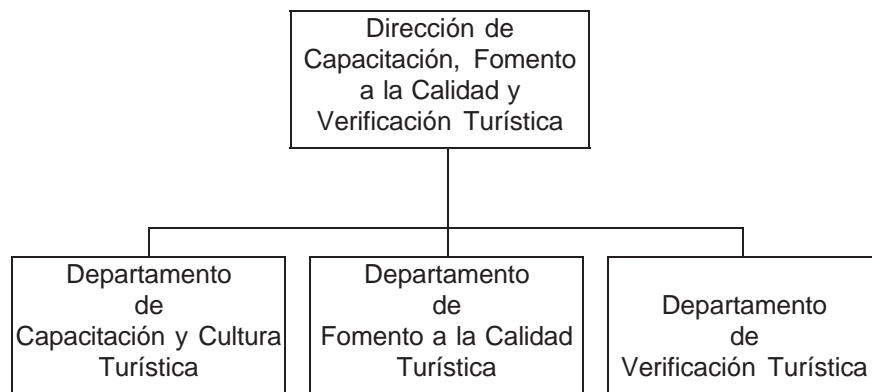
Dirección de Capacitación, Fomento a la Calidad y Verificación Turística

Departamento de Capacitación y Cultura Turística

Departamento de Fomento a la Calidad Turística

Departamento de Verificación Turística